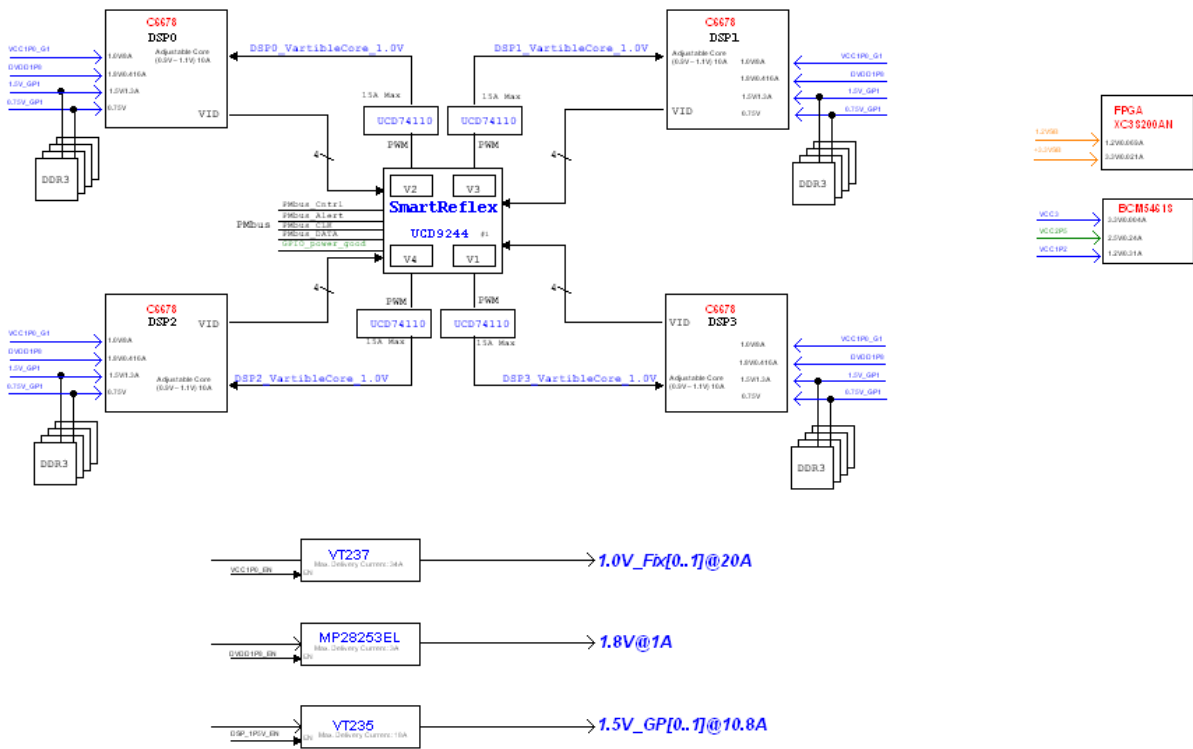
C6678
DSP0
Adjustable Core (0.9V ~ 1.1V) 10A
1.0V8A
1.8V0.416A
1.5V1.3A
0.75V
VID
VCC1P0_G1
DVDD1P8
1.5V_GP1
0.75V_GP1
DDR3

DSP0_VartibleCore_1.0V
DSP1_VartibleCore_1.0V
15A Max
15A Max
UCD74110
UCD74110
PWM
PWM

C6678
DSP1
Adjustable Core (0.9V ~ 1.1V) 10A
1.0V8A
1.8V0.416A
1.5V1.3A
0.75V
VID
VCC1P0_G1
DVDD1P8
1.5V_GP1
0.75V_GP1
DDR3

FPGA
XC3S200AN
1.2V8B
3.3V8B
1.2V0.069A
3.3V0.021A

BCM5461S
VCC3
VCC2P5
VCC1P2
3.3V0.004A
2.5V0.24A
1.2V0.31A

4
4
V2
V3
SmartReflex
UCD9244
V4
V1
PMbus
PMbus_Cntrl
PMbus_Alert
PMbus_CLK
PMbus_DATA
GPIO_power_good
4
4

C6678
DSP2
VID
VCC1P0_G1
DVDD1P8
1.5V_GP1
0.75V_GP1
1.0V8A
1.8V0.416A
1.5V1.3A
0.75V
Adjustable Core (0.9V ~ 1.1V) 10A
DDR3
PWM
PWM
UCD74110
UCD74110
15A Max
15A Max
DSP2_VartibleCore_1.0V
DSP3_VartibleCore_1.0V

C6678
VID DSP3
1.0V8A
1.8V0.416A
1.5V1.3A
0.75V
Adjustable Core (0.9V ~ 1.1V) 10A
VCC1P0_G1
DVDD1P8
1.5V_GP1
0.75V_GP1
DDR3

VT237
Max. Delivery Current: 34A
VCC1P0_EN
EN
1.0V_Fix[0..1]@20A

MP28253EL
Max. Delivery Current: 3A
DVDD1P8_EN
EN
1.8V@1A

VT235
Max. Delivery Current: 18A
DSP_1P5V_EN
EN
1.5V_GP[0..1]@10.8A